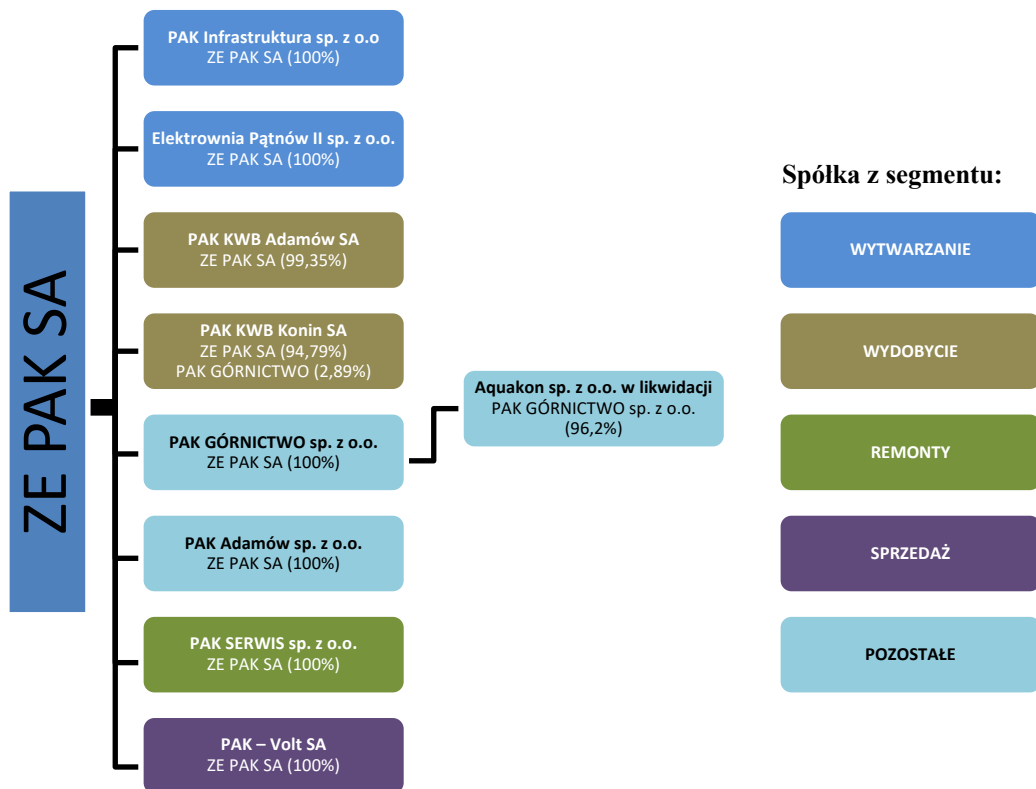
ZE PAK SA

PAK Infrastruktura sp. z o.o
ZE PAK SA (100%)

Elektrownia Pątnów II sp. z o.o.
ZE PAK SA (100%)

PAK KWB Adamów SA
ZE PAK SA (99,35%)

PAK KWB Konin SA
ZE PAK SA (94,79%)
PAK GÓRNICTWO (2,89%)

PAK GÓRNICTWO sp. z o.o.
ZE PAK SA (100%)

Aquakon sp. z o.o. w likwidacji
PAK GÓRNICTWO sp. z o.o. (96,2%)

PAK Adamów sp. z o.o.
ZE PAK SA (100%)

PAK SERWIS sp. z o.o.
ZE PAK SA (100%)

PAK – Volt SA
ZE PAK SA (100%)

Spółka z segmentu:

WYTWARZANIE

WYDOBYCIE

REMONTY

SPRZEDAŻ

POZOSTAŁE